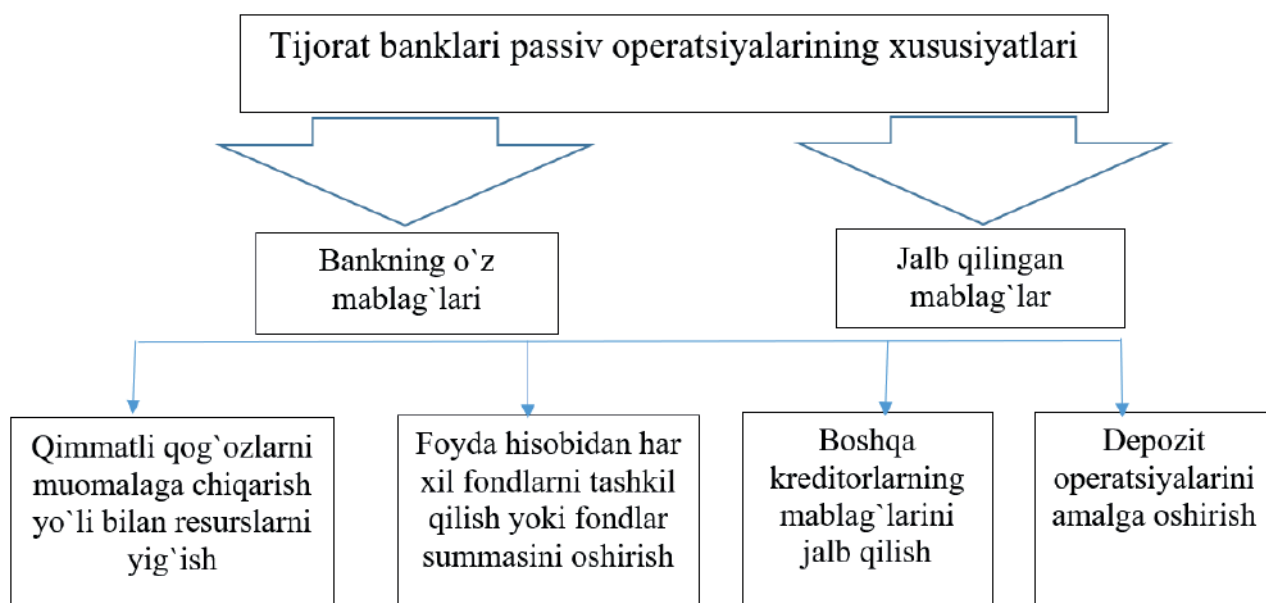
Tijorat banklari passiv operatsiyalarining xususiyatlari

Bankning o`z mablag`lari

Jalb qilingan mablag`lar

Qimmatli qog`ozlarni muomalaga chiqarish yo`li bilan resurslarni yig`ish

Foyda hisobidan har xil fondlarni tashkil qilish yoki fondlar summasini oshirish

Boshqa kreditorlarning mablag`larini jalb qilish

Depozit operatsiyalarini amalga oshirish